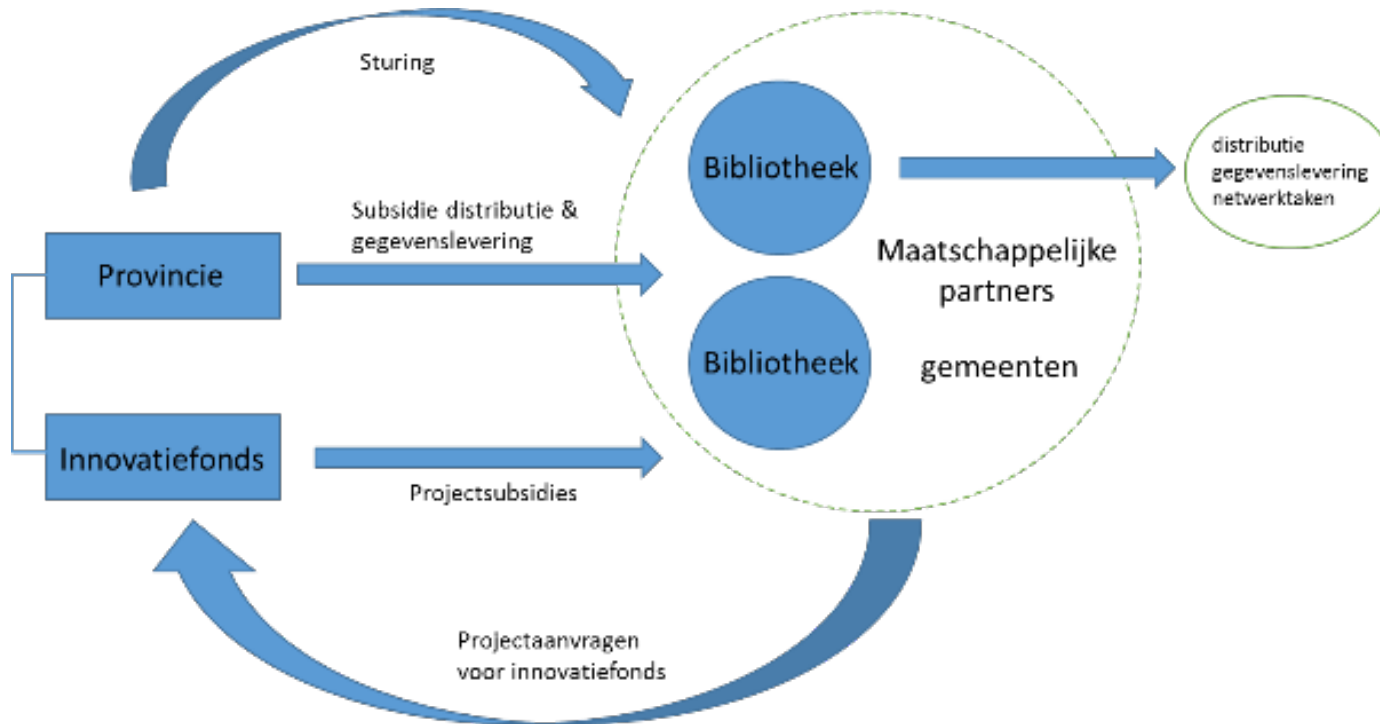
Sturing

Bibliotheek

distributie
gegevenslevering
netwerktaken

Subsidie distributie &
gegevenslevering

Provincie

Maatschappelijke
partners

Bibliotheek

gemeenten

Innovatiefonds

Projectsubsidies

Projectaanvragen
voor innovatiefonds